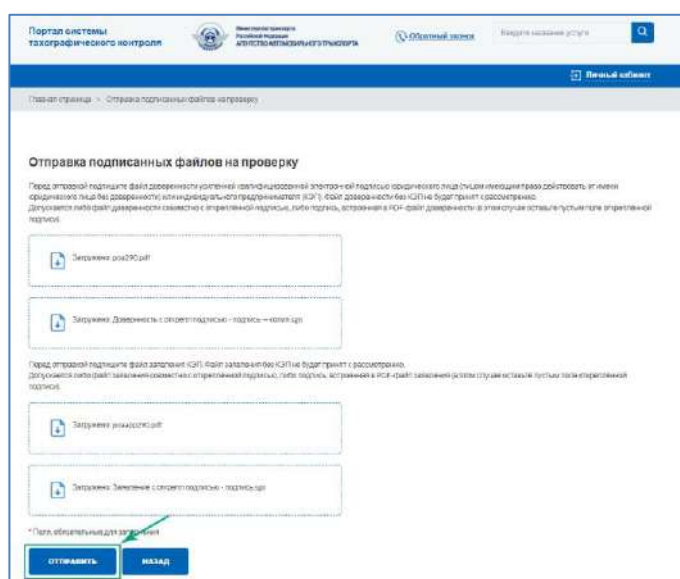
Портал системы тахографического контроля

Министерство транспорта Российской Федерации АГЕНТСТВО АВТОМОБИЛЬНОГО ТРАНСПОРТА

Обратный звонок

Введите название услуги

Личный кабинет

Главная страница > Отправка подписанных файлов на проверку

Отправка подписанных файлов на проверку

Перед отправкой подпишите файл доверенности усиленной квалифицированной электронной подписью юридического лица (лицом имеющим права действовать от имени юридического лица без доверенности) или индивидуального предпринимателя (КЭП). Файл доверенности без КЭП не будет принят к рассмотрению. Допускается либо файл доверенности совместно с открепленной подписью, либо подпись, встроенная в PDF-файл доверенности (в этом случае оставьте пустым поле открепленной подписи).

Загружено: poa290.pdf

Загружено: Доверенность с открепл подписью - подпись — копия.sgn

Перед отправкой подпишите файл заявления КЭП. Файл заявления без КЭП не будет принят к рассмотрению. Допускается либо файл заявления совместно с открепленной подписью, либо подпись, встроенная в PDF-файл заявления (в этом случае оставьте пустым поле открепленной подписи).

Загружено: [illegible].pdf

Загружено: Заявление с открепл подписью - подпись.sgn

* Поля, обязательные для заполнения

ОТПРАВИТЬ

НАЗАД